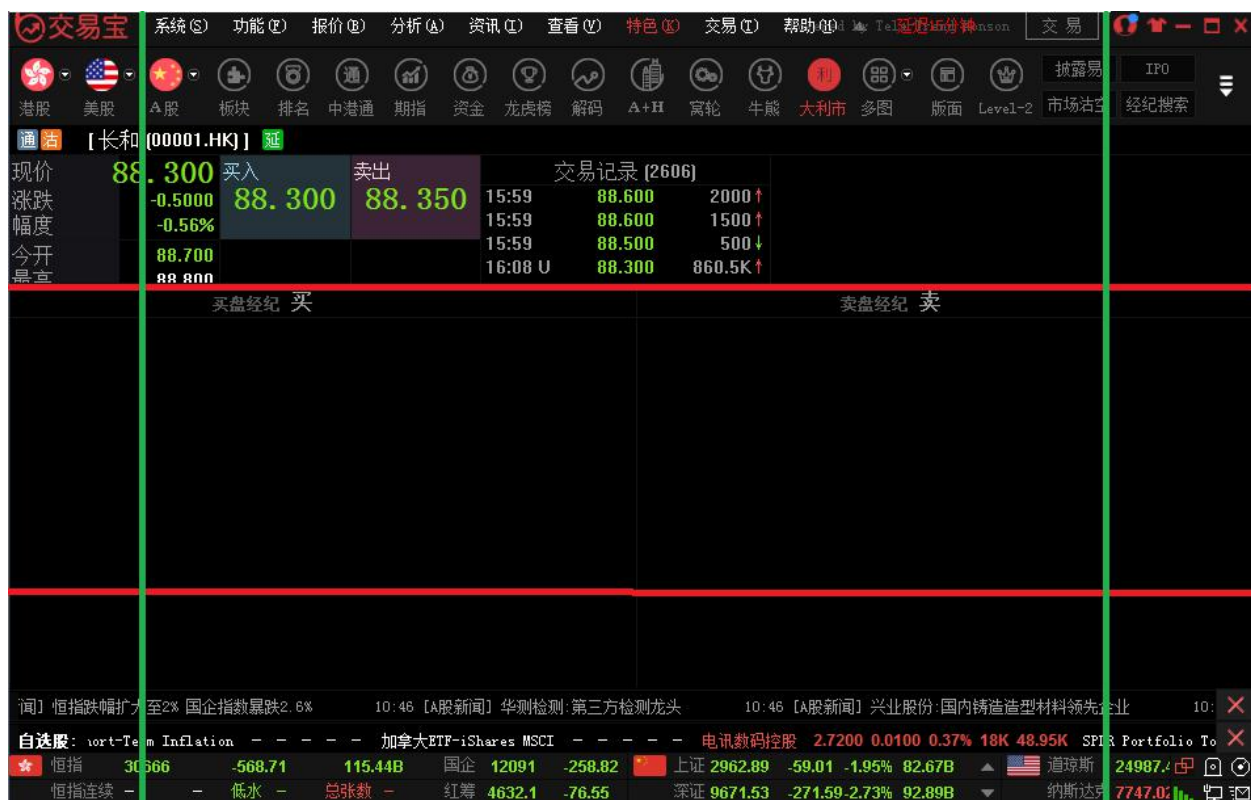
交易宝 系统(S) 功能(F) 报价(B) 分析(A) 资讯(I) 查看(V) 特色(K) 交易(T) 帮助(H) 延迟15分钟 交 易

港股 美股 A股 板块 排名 中港通 期指 资金 龙虎榜 解码 A+H 窝轮 牛熊 大利市 多图 版面 Level-2 披露易 IPO 市场沽空 经纪搜索

通 沽 [长和 (00001.HK)] 延

| 现价 | 88.300 | 买入 88.300 | 卖出 88.350 |
|---|---|---|---|
| 涨跌 | -0.5000 | | |
| 幅度 | -0.56% | | |
| 今开 | 88.700 | | |
| 最高 | 88.800 | | |

交易记录 (2606)

| 15:59 | 88.600 | 2000↑ |
|---|---|---|
| 15:59 | 88.600 | 1500↑ |
| 15:59 | 88.500 | 500↓ |
| 16:08 U | 88.300 | 860.5K↑ |

买盘经纪 买

卖盘经纪 卖

闻] 恒指跌幅扩大至2% 国企指数暴跌2.6% 10:46 [A股新闻] 华测检测:第三方检测龙头 10:46 [A股新闻] 兴业股份:国内铸造造型材料领先企业 10:

自选股: hort-Term Inflation — — — — — 加拿大ETF-iShares MSCI — — — — — 电讯数码控股 2.7200 0.0100 0.37% 18K 48.95K SPDR Portfolio To

恒指 30666 -568.71 115.44B 国企 12091 -258.82 上证 2962.89 -59.01 -1.95% 82.67B 道琼斯 24987.

恒指连续 — — 低水 — 总张数 — 红筹 4632.1 -76.55 深证 9671.53 -271.59 -2.73% 92.89B 纳斯达克 7747.0